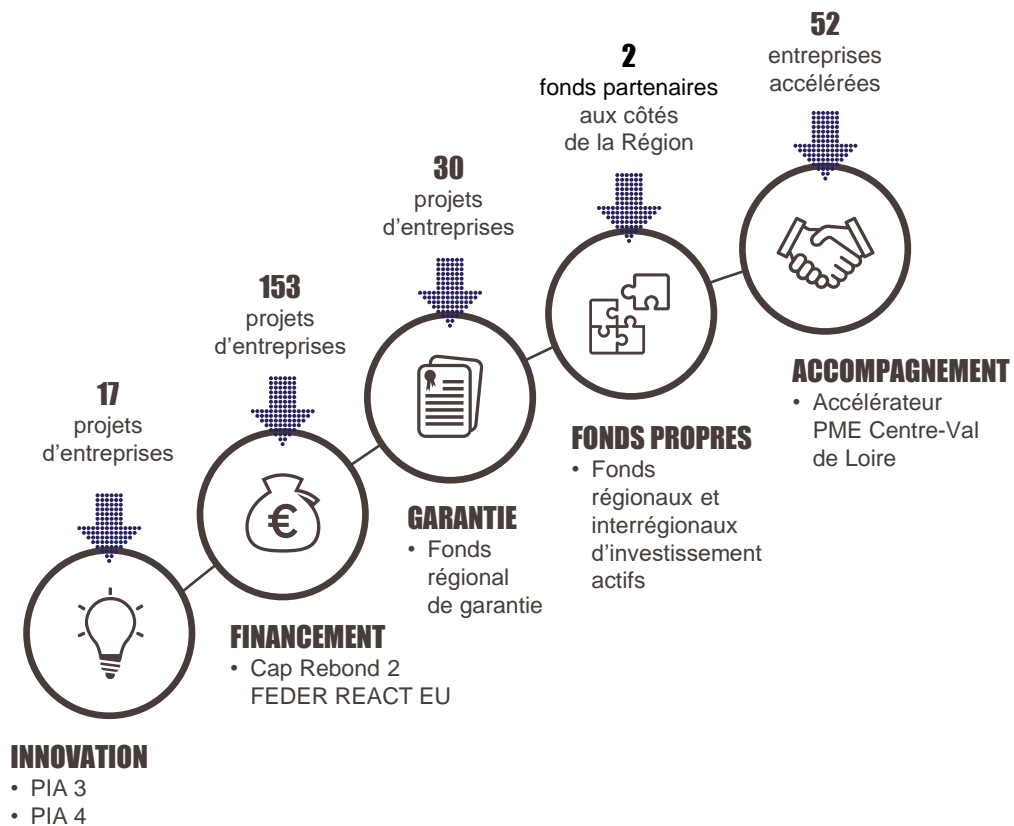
17
projets d'entreprises

INNOVATION
• PIA 3
• PIA 4

153
projets d'entreprises

FINANCEMENT
• Cap Rebond 2 FEDER REACT EU

30
projets d'entreprises

GARANTIE
• Fonds régional de garantie

2
fonds partenaires aux côtés de la Région

FONDS PROPRES
• Fonds régionaux et interrégionaux d'investissement actifs

52
entreprises accélérées

ACCOMPAGNEMENT
• Accélérateur PME Centre-Val de Loire